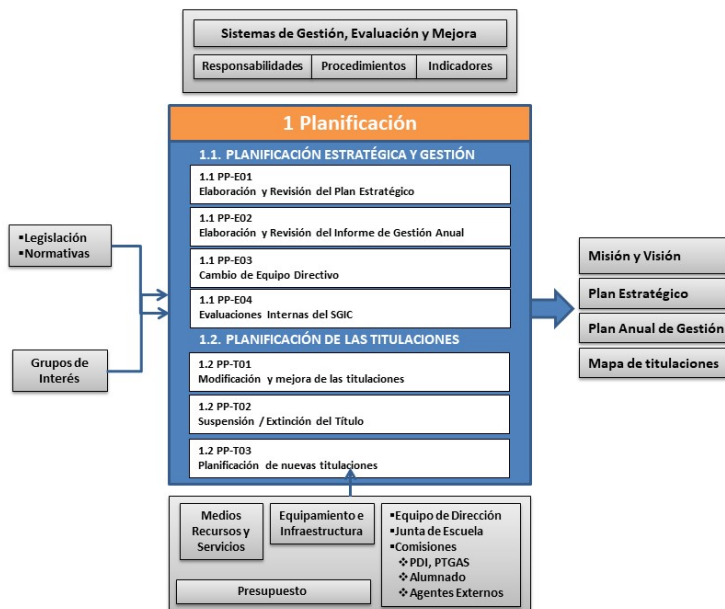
Sistemas de Gestión, Evaluación y Mejora

Responsabilidades | Procedimientos | Indicadores

▪Legislación
▪Normativas

Grupos de Interés

1 Planificación

1.1. PLANIFICACIÓN ESTRATÉGICA Y GESTIÓN

1.1 PP-E01
Elaboración y Revisión del Plan Estratégico

1.1 PP-E02
Elaboración y Revisión del Informe de Gestión Anual

1.1 PP-E03
Cambio de Equipo Directivo

1.1 PP-E04
Evaluaciones Internas del SGIC

1.2. PLANIFICACIÓN DE LAS TITULACIONES

1.2 PP-T01
Modificación y mejora de las titulaciones

1.2 PP-T02
Suspensión / Extinción del Título

1.2 PP-T03
Planificación de nuevas titulaciones

Misión y Visión

Plan Estratégico

Plan Anual de Gestión

Mapa de titulaciones

Medios Recursos y Servicios

Equipamiento e Infraestructura

Presupuesto

▪Equipo de Dirección
▪Junta de Escuela
▪Comisiones
❖PDI, PTGAS
❖Alumnado
❖Agentes Externos